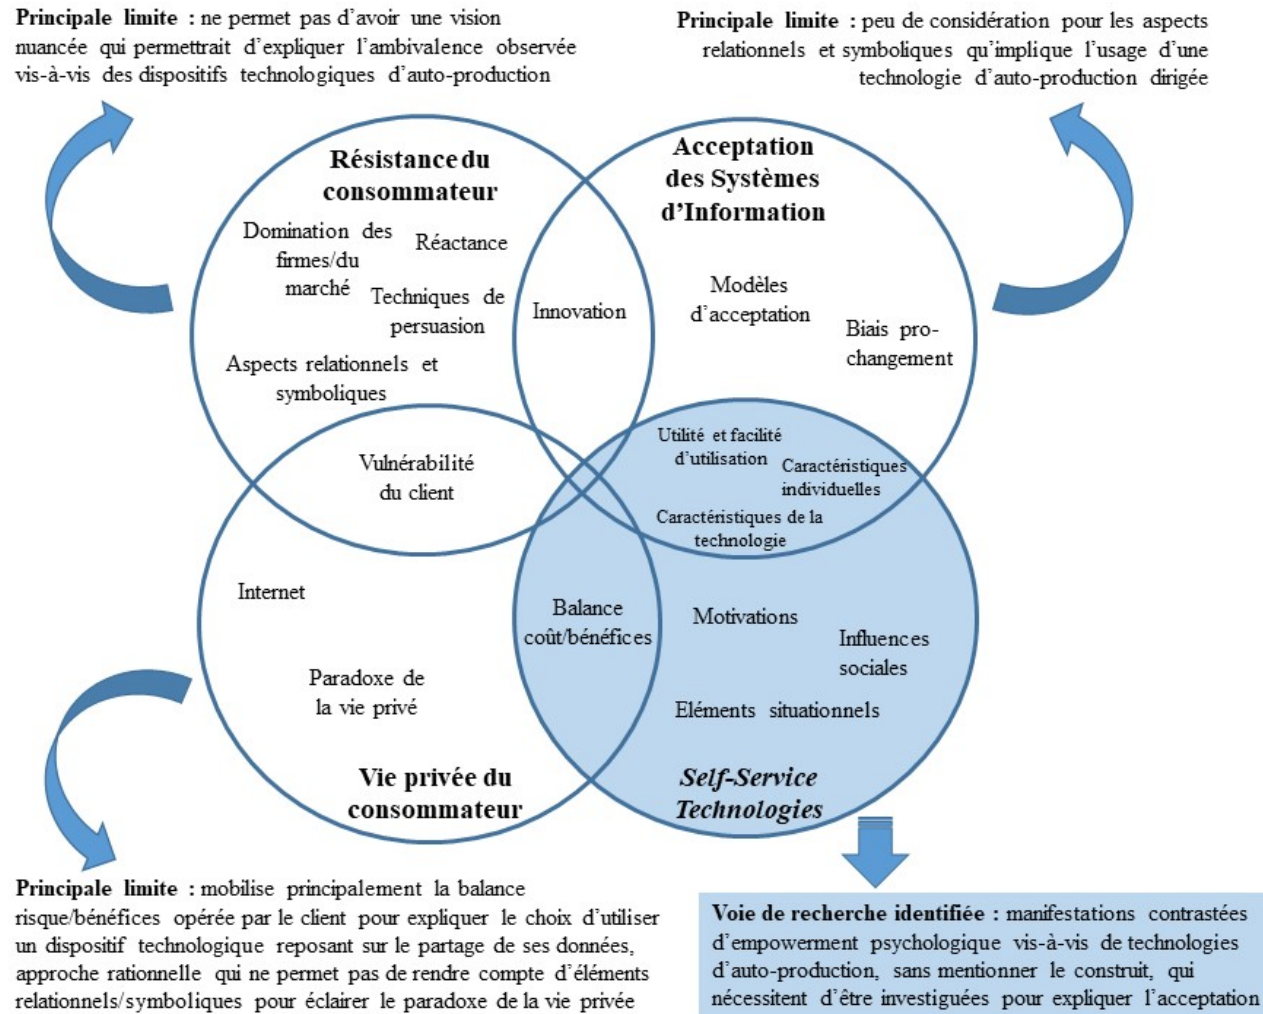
**Principale limite :** ne permet pas d'avoir une vision nuancée qui permettrait d'expliquer l'ambivalence observée vis-à-vis des dispositifs technologiques d'auto-production

**Principale limite :** peu de considération pour les aspects relationnels et symboliques qu'implique l'usage d'une technologie d'auto-production dirigée

**Résistance du consommateur**

Domination des firmes/du marché

Réactance

Techniques de persuasion

Aspects relationnels et symboliques

Innovation

**Acceptation des Systèmes d'Information**

Modèles d'acceptation

Biais pro-changement

Vulnérabilité du client

Utilité et facilité d'utilisation

Caractéristiques individuelles

Caractéristiques de la technologie

Internet

Paradoxe de la vie privé

Balance coût/bénéfices

Motivations

Influences sociales

Eléments situationnels

**Vie privée du consommateur**

***Self-Service Technologies***

**Principale limite :** mobilise principalement la balance risque/bénéfices opérée par le client pour expliquer le choix d'utiliser un dispositif technologique reposant sur le partage de ses données, approche rationnelle qui ne permet pas de rendre compte d'éléments relationnels/symboliques pour éclairer le paradoxe de la vie privée

**Voie de recherche identifiée :** manifestations contrastées d'empowerment psychologique vis-à-vis de technologies d'auto-production, sans mentionner le construit, qui nécessitent d'être investiguées pour expliquer l'acceptation